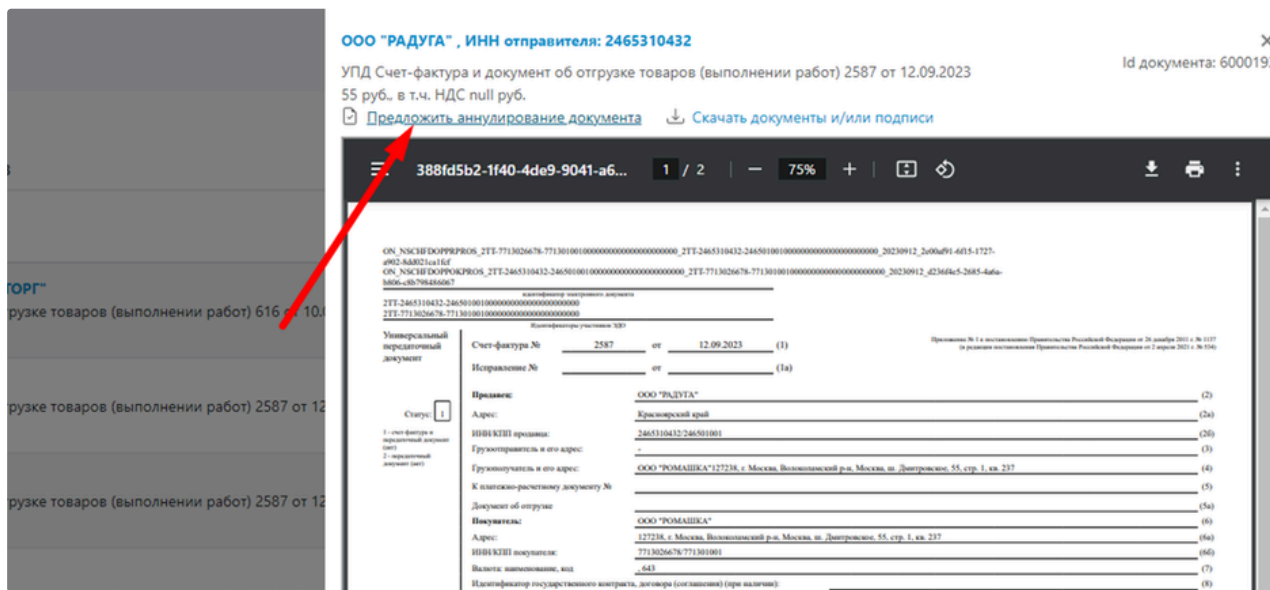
ООО "РАДУГА" , ИНН отправителя: 2465310432

УПД Счет-фактура и документ об отгрузке товаров (выполнении работ) 2587 от 12.09.2023

55 руб., в т.ч. НДС null руб.

Предложить аннулирование документа

Скачать документы и/или подписи

Id документа: 600019

×

в

ТОРГ"

грузке товаров (выполнении работ) 616 от 10.0

грузке товаров (выполнении работ) 2587 от 12

грузке товаров (выполнении работ) 2587 от 12

388fd5b2-1f40-4de9-9041-a6...

1 / 2

75%

ON_NSCHFDOPPRPROS_2TT-7713026678-771301001000000000000000000_2TT-2465310432-246501001000000000000000000_20230912_2e00af91-6f15-1727-a902-8dd021ca1fcf
ON_NSCHFDOPPOKPROS_2TT-2465310432-246501001000000000000000000_2TT-7713026678-771301001000000000000000000_20230912_d236f4e5-2685-4a6a-b806-c8b798486067

Идентификатор электронного документа

2TT-2465310432-246501001000000000000000000
2TT-7713026678-771301001000000000000000000

Идентификаторы участников ЭДО

Универсальный передаточный документ

Счет-фактура № 2587 от 12.09.2023 (1)

Исправление № от (1а)

Приложение № 1 к постановлению Правительства Российской Федерации от 26 декабря 2011 г. № 1137 (в редакции постановления Правительства Российской Федерации от 2 апреля 2021 г. № 534)

Статус: 1

1 - счет-фактура и передаточный документ (акт)
2 - передаточный документ (акт)

Продавец: ООО "РАДУГА" (2)

Адрес: Красноярский край (2а)

ИНН/КПП продавца: 2465310432/246501001 (2б)

Грузоотправитель и его адрес: - (3)

Грузополучатель и его адрес: ООО "РОМАШКА"127238, г. Москва, Волоколамский р-н, Москва, ш. Дмитровское, 55, стр. 1, кв. 237 (4)

К платежно-расчетному документу № (5)

Документ об отгрузке (5а)

Покупатель: ООО "РОМАШКА" (6)

Адрес: 127238, г. Москва, Волоколамский р-н, Москва, ш. Дмитровское, 55, стр. 1, кв. 237 (6а)

ИНН/КПП покупателя: 7713026678/771301001 (6б)

Валюта: наименование, код , 643 (7)

Идентификатор государственного контракта, договора (соглашения) (при наличии): (8)